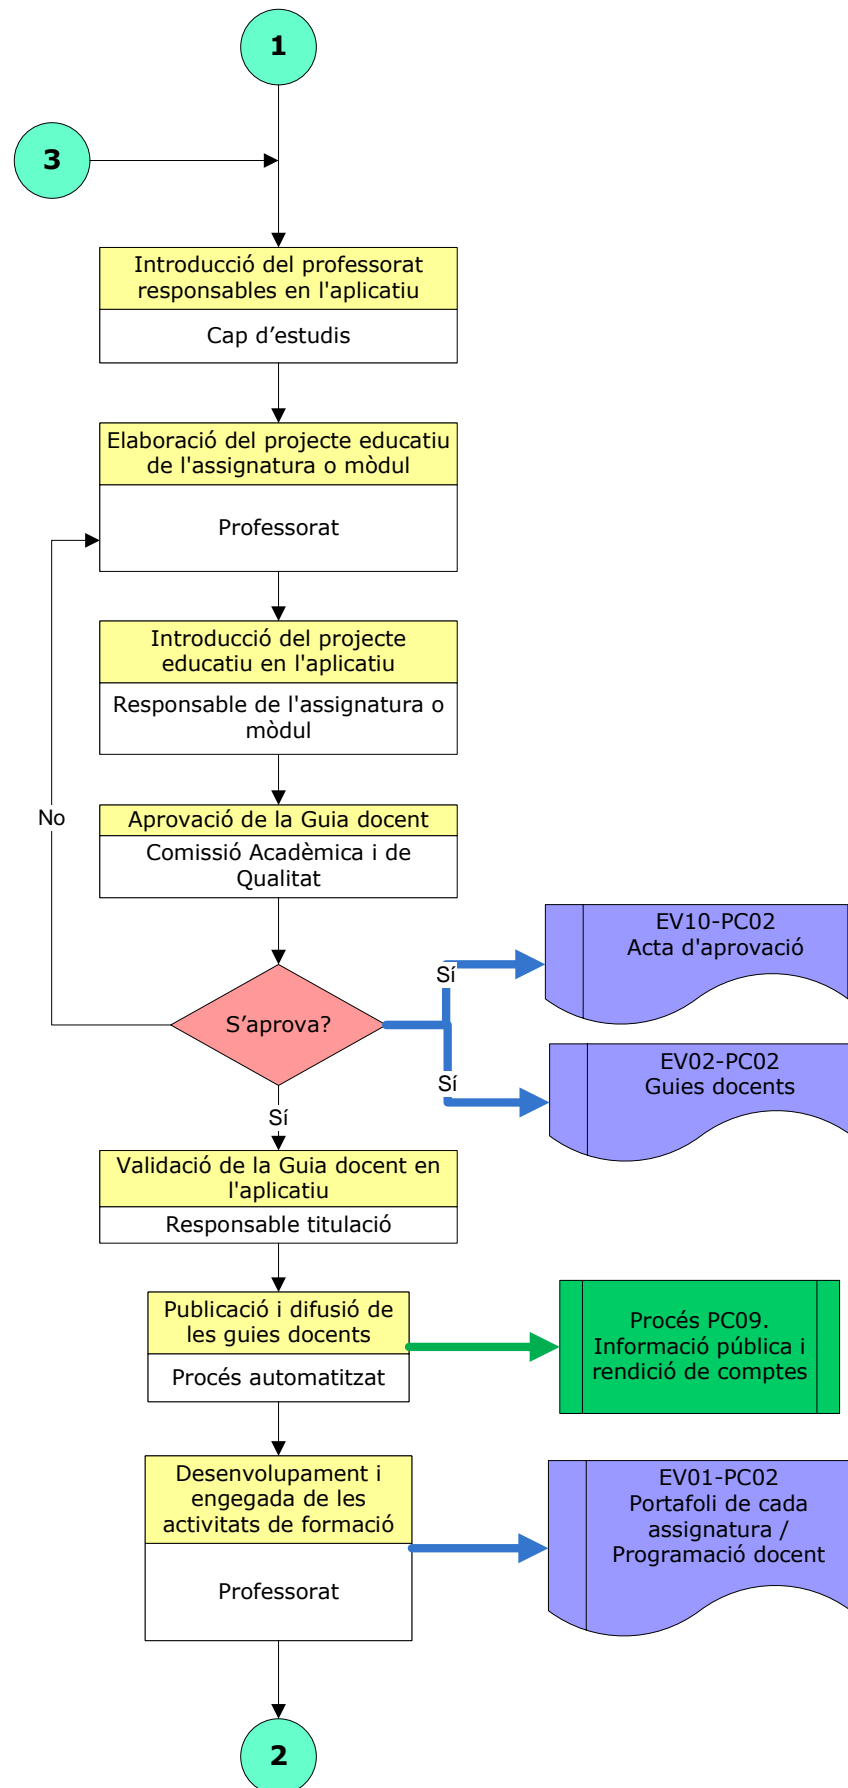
1

3

Introducció del professorat responsables en l'aplicatiu

Cap d’estudis

Elaboració del projecte educatiu de l'assignatura o mòdul

Professorat

Introducció del projecte educatiu en l'aplicatiu

Responsable de l'assignatura o mòdul

No

Aprovació de la Guia docent

Comissió Acadèmica i de Qualitat

S’aprova?

Sí

EV10-PC02
Acta d'aprovació

Sí

EV02-PC02
Guies docents

Sí

Validació de la Guia docent en l'aplicatiu

Responsable titulació

Publicació i difusió de les guies docents

Procés automatitzat

Procés PC09. Informació pública i rendició de comptes

Desenvolupament i engegada de les activitats de formació

Professorat

EV01-PC02
Portafoli de cada assignatura / Programació docent

2